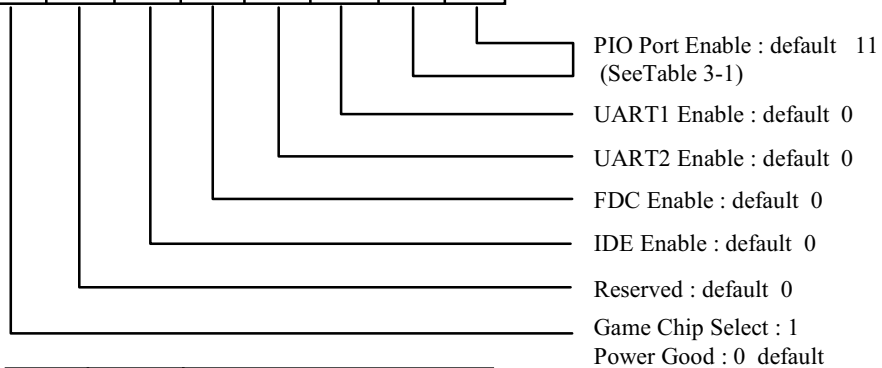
PIO Port Enable : default 11
(SeeTable 3-1)

UART1 Enable : default 0

UART2 Enable : default 0

FDC Enable : default 0

IDE Enable : default 0

Reserved : default 0

Game Chip Select : 1
Power Good : 0 default